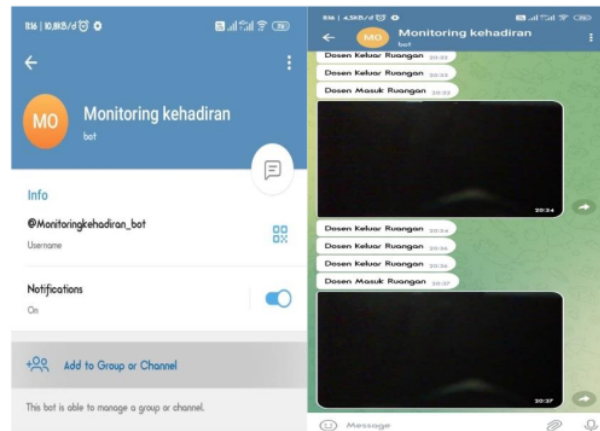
11:16 | 10,8KB/d
MO
Monitoring kehadiran
bot
Info
@Monitoringkehadiran_bot
Username
Notifications
On
Add to Group or Channel
This bot is able to manage a group or channel.

11:16 | 4,5KB/d
MO
Monitoring kehadiran
bot
Dosen Keluar Ruangan 20:33
Dosen Keluar Ruangan 20:33
Dosen Masuk Ruangan 20:33
20:34
Dosen Keluar Ruangan 20:34
Dosen Keluar Ruangan 20:36
Dosen Keluar Ruangan 20:36
Dosen Masuk Ruangan 20:37
20:37
Message